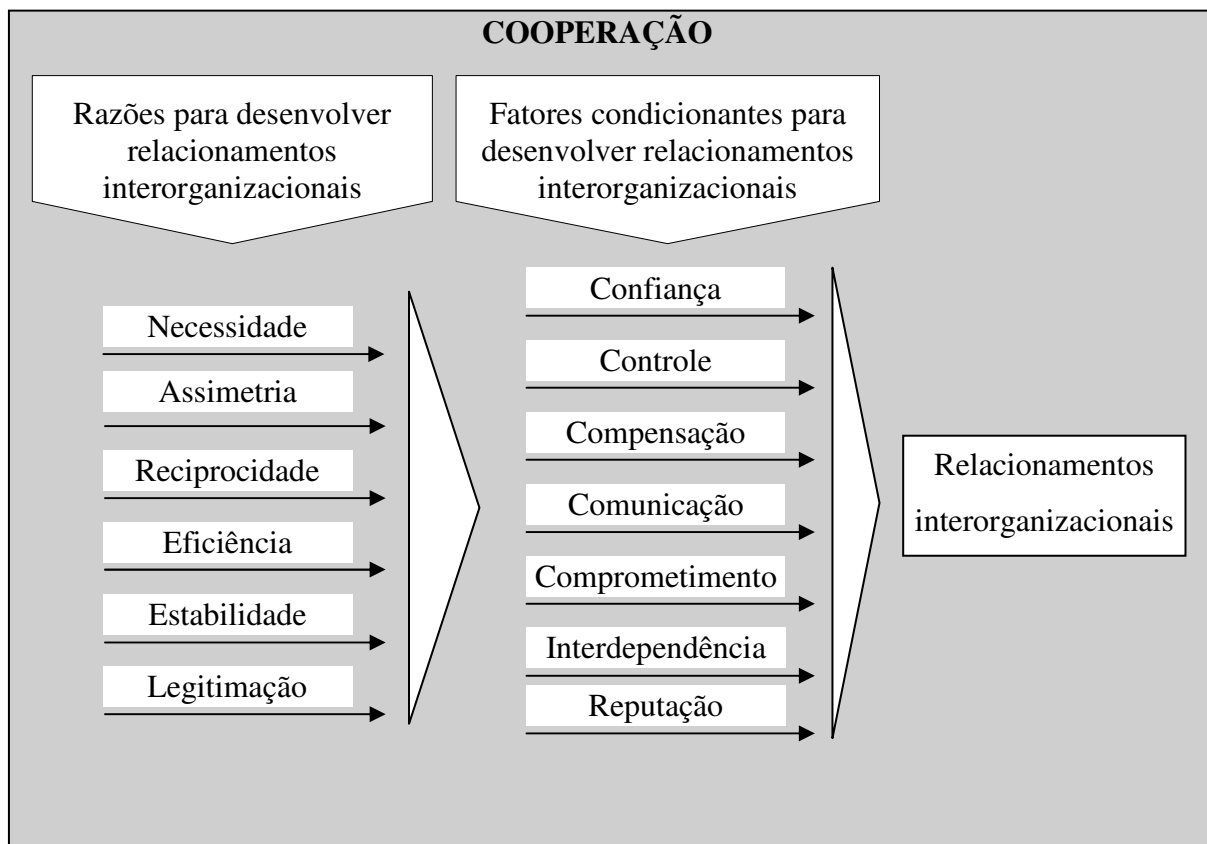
COOPERAÇÃO

Razões para desenvolver relacionamentos interorganizacionais

Fatores condicionantes para desenvolver relacionamentos interorganizacionais

Necessidade

Assimetria

Reciprocidade

Eficiência

Estabilidade

Legitimação

Confiança

Controle

Compensação

Comunicação

Comprometimento

Interdependência

Reputação

Relacionamentos interorganizacionais